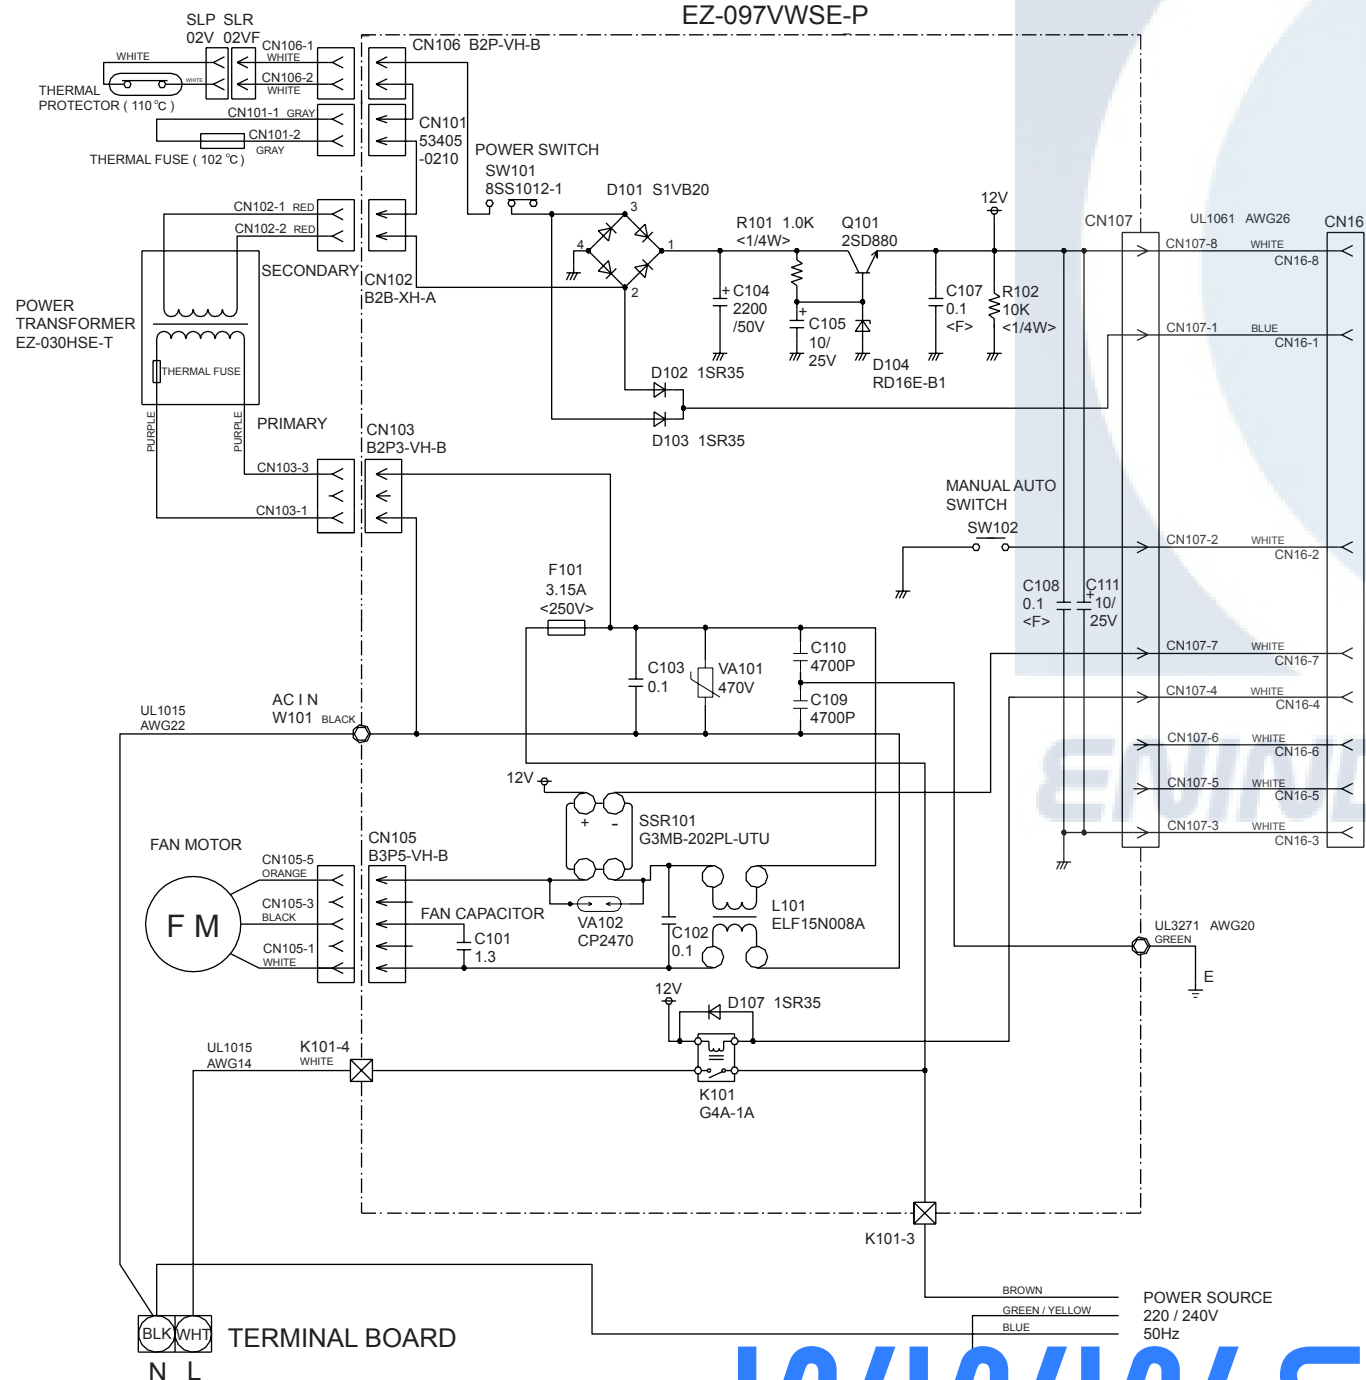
EZ-097VWSE-P

SLP SLR
02V 02VF
WHITE
WHITE
THERMAL PROTECTOR ( 110 ℃ )
CN106-1 WHITE
CN106-2 WHITE
CN101-1 GRAY
CN101-2 GRAY
THERMAL FUSE ( 102 ℃ )
CN106 B2P-VH-B
CN101 53405 -0210
POWER SWITCH
SW101 8SS1012-1
D101 S1VB20
12V
R101 1.0K <1/4W>
Q101 2SD880
CN107
UL1061 AWG26
CN16
CN102-1 RED
CN102-2 RED
SECONDARY
CN102 B2B-XH-A
POWER TRANSFORMER EZ-030HSE-T
THERMAL FUSE
C104 2200 /50V
C105 10/ 25V
C107 0.1 <F>
R102 10K <1/4W>
D104 RD16E-B1
CN107-8 WHITE CN16-8
CN107-1 BLUE CN16-1
D102 1SR35
D103 1SR35
PURPLE
PURPLE
PRIMARY
CN103 B2P3-VH-B
CN103-3
CN103-1
MANUAL AUTO SWITCH
SW102
CN107-2 WHITE CN16-2
F101 3.15A <250V>
C108 0.1 <F>
C111 10/ 25V
C110 4700P
C103 0.1
VA101 470V
C109 4700P
CN107-7 WHITE CN16-7
CN107-4 WHITE CN16-4
UL1015 AWG22
AC I N W101 BLACK
CN107-6 WHITE CN16-6
12V
CN107-5 WHITE CN16-5
SSR101 G3MB-202PL-UTU
CN107-3 WHITE CN16-3
FAN MOTOR
CN105 B3P5-VH-B
CN105-5 ORANGE
CN105-3 BLACK
CN105-1 WHITE
F M
FAN CAPACITOR
C101 1.3
VA102 CP2470
C102 0.1
L101 ELF15N008A
UL3271 AWG20 GREEN
E
12V
D107 1SR35
UL1015 AWG14
K101-4 WHITE
K101 G4A-1A
K101-3
BROWN
GREEN / YELLOW
BLUE
POWER SOURCE 220 / 240V 50Hz
BLK WHT
TERMINAL BOARD
N L